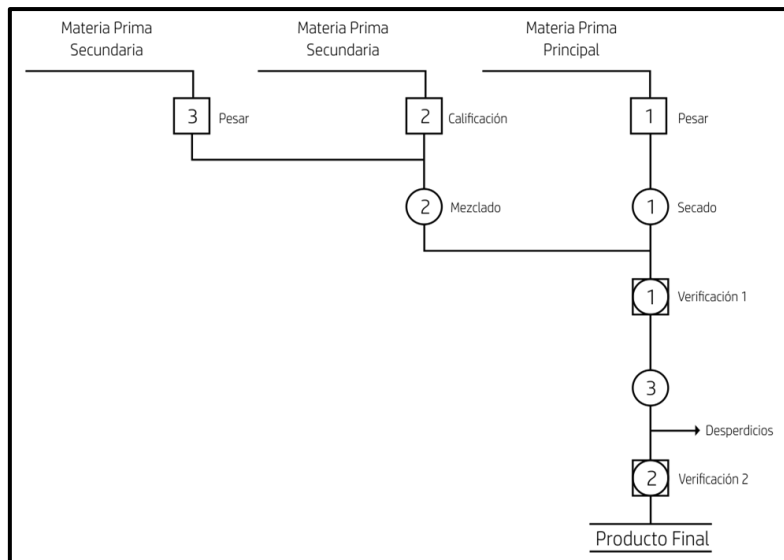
Materia Prima Secundaria

Materia Prima Secundaria

Materia Prima Principal

3 Pesar

2 Calificación

1 Pesar

2 Mezclado

1 Secado

1 Verificación 1

3

Desperdicios

2 Verificación 2

Producto Final